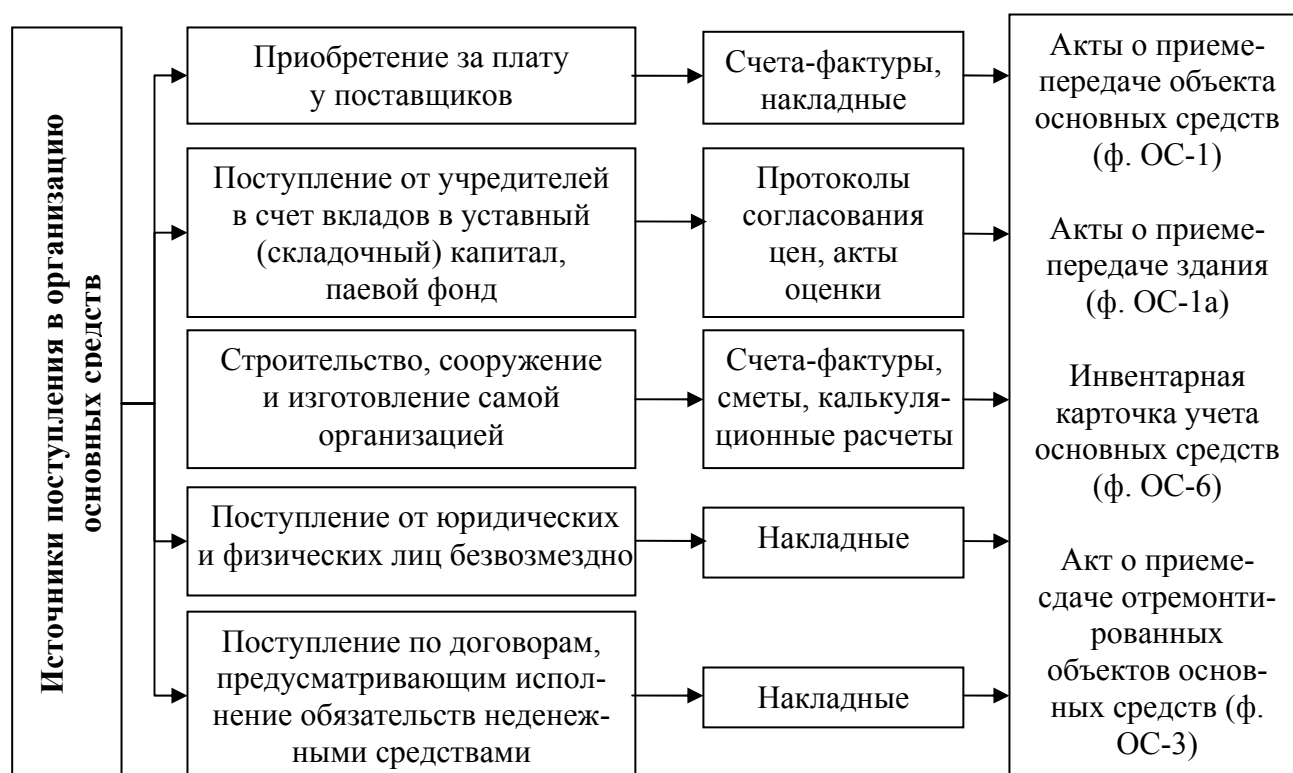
Источники поступления в организацию основных средств

Приобретение за плату у поставщиков

Счета-фактуры, накладные

Поступление от учредителей в счет вкладов в уставный (складочный) капитал, паевой фонд

Протоколы согласования цен, акты оценки

Строительство, сооружение и изготовление самой организацией

Счета-фактуры, сметы, калькуляционные расчеты

Поступление от юридических и физических лиц безвозмездно

Накладные

Поступление по договорам, предусматривающим исполнение обязательств неденежными средствами

Накладные

Акты о приеме-передаче объекта основных средств (ф. ОС-1)

Акты о приеме-передаче здания (ф. ОС-1а)

Инвентарная карточка учета основных средств (ф. ОС-6)

Акт о приеме-сдаче отремонтированных объектов основных средств (ф. ОС-3)